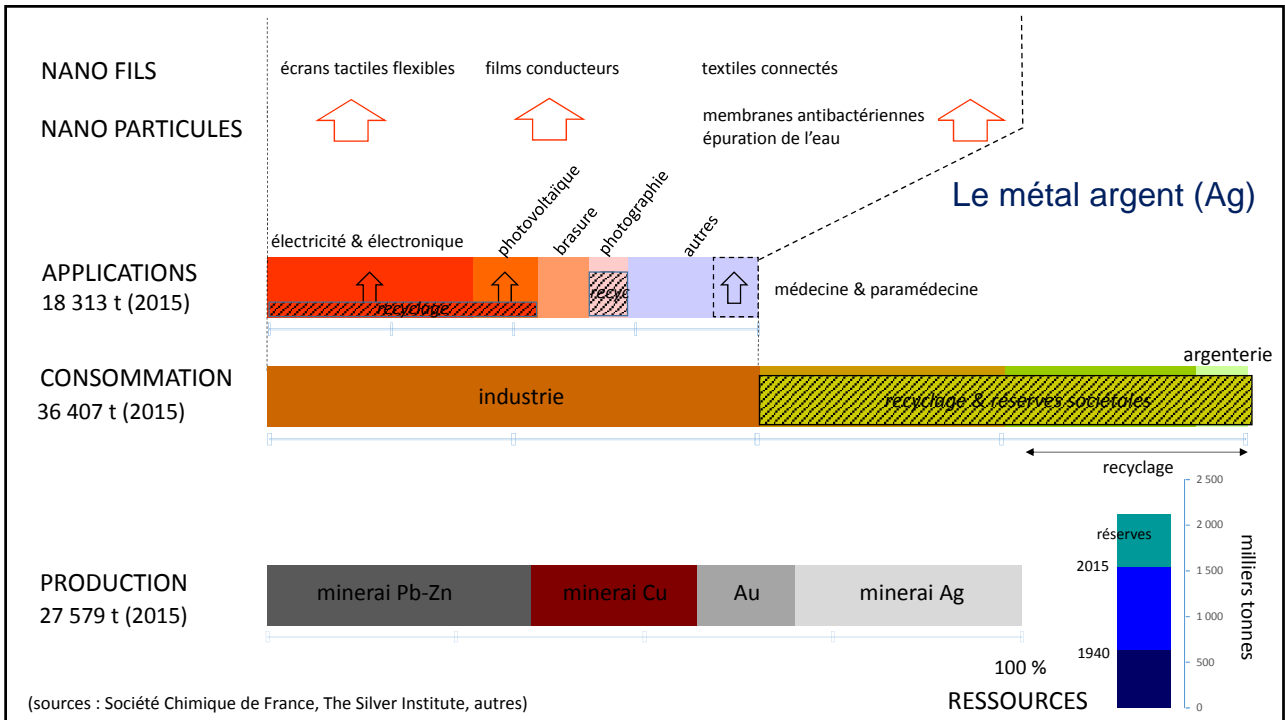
NANO FILS

NANO PARTICULES

écrans tactiles flexibles

films conducteurs

textiles connectés

membranes antibactériennes
épuration de l'eau

Le métal argent (Ag)

électricité & électronique

photovoltaïque

brasure

photographie

autres

APPLICATIONS
18 313 t (2015)

recyclage

recyc

médecine & paramédecine

CONSOMMATION
36 407 t (2015)

industrie

recyclage & réserves sociétales

argenterie

recyclage

PRODUCTION
27 579 t (2015)

minerai Pb-Zn

minerai Cu

Au

minerai Ag

100 %

réserves

2015

1940

2 500
2 000
1 500
1 000
500
0

milliers tonnes

(sources : Société Chimique de France, The Silver Institute, autres)

RESSOURCES